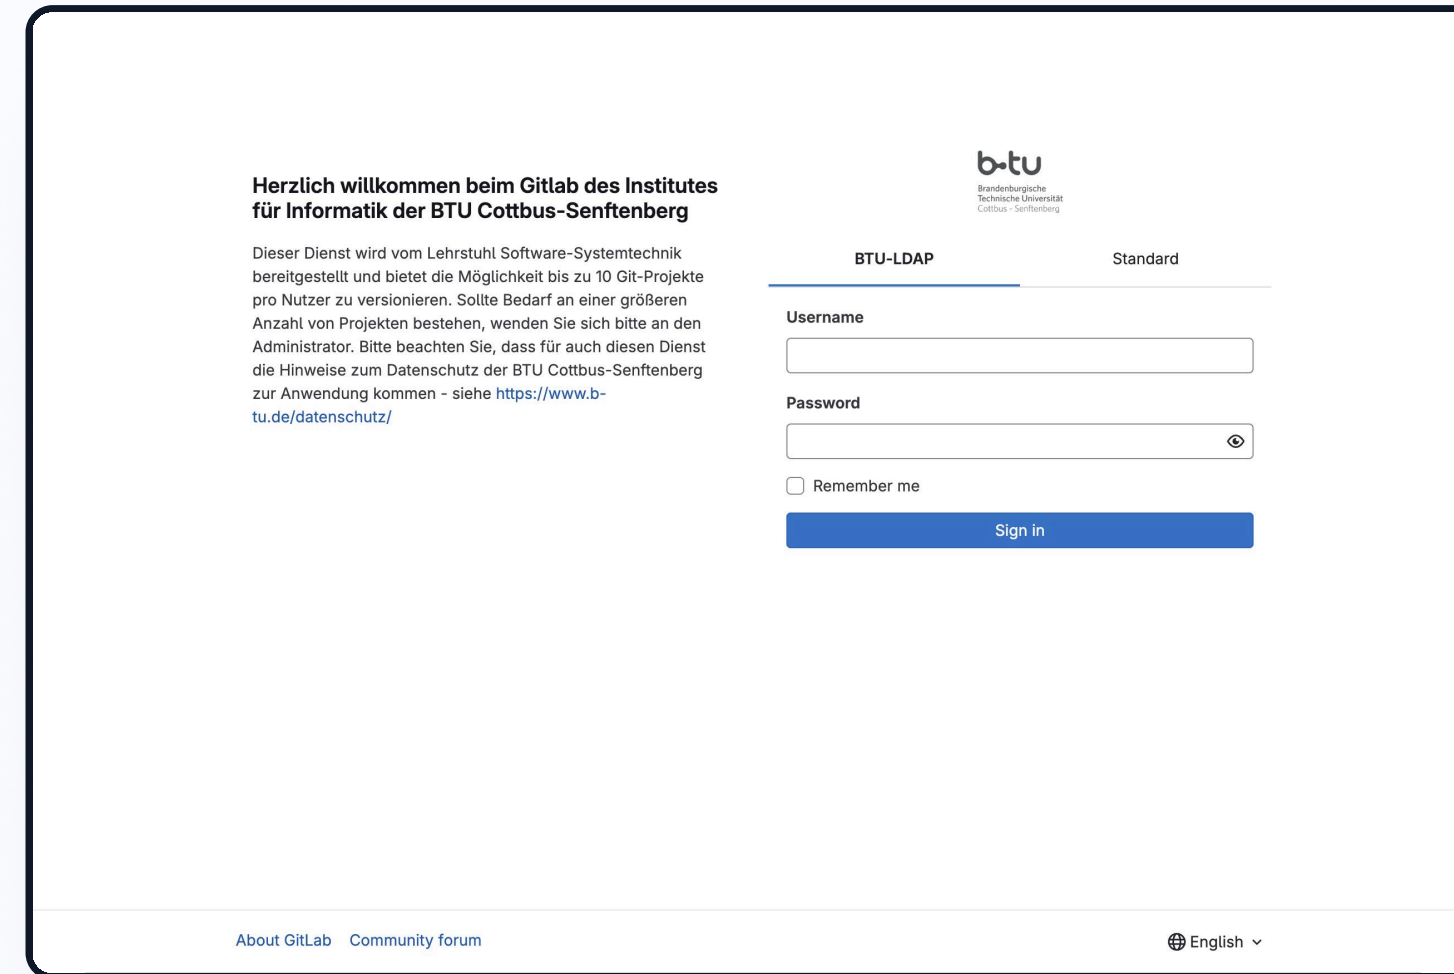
Herzlich willkommen beim Gitlab des Institutes für Informatik der BTU Cottbus-Senftenberg

Dieser Dienst wird vom Lehrstuhl Software-Systemtechnik bereitgestellt und bietet die Möglichkeit bis zu 10 Git-Projekte pro Nutzer zu versionieren. Sollte Bedarf an einer größeren Anzahl von Projekten bestehen, wenden Sie sich bitte an den Administrator. Bitte beachten Sie, dass für auch diesen Dienst die Hinweise zum Datenschutz der BTU Cottbus-Senftenberg zur Anwendung kommen - siehe https://www.b-tu.de/datenschutz/

b-tu
Brandenburgische Technische Universität Cottbus - Senftenberg

BTU-LDAP

Standard

Username

Password

Remember me

Sign in

About GitLab Community forum

English